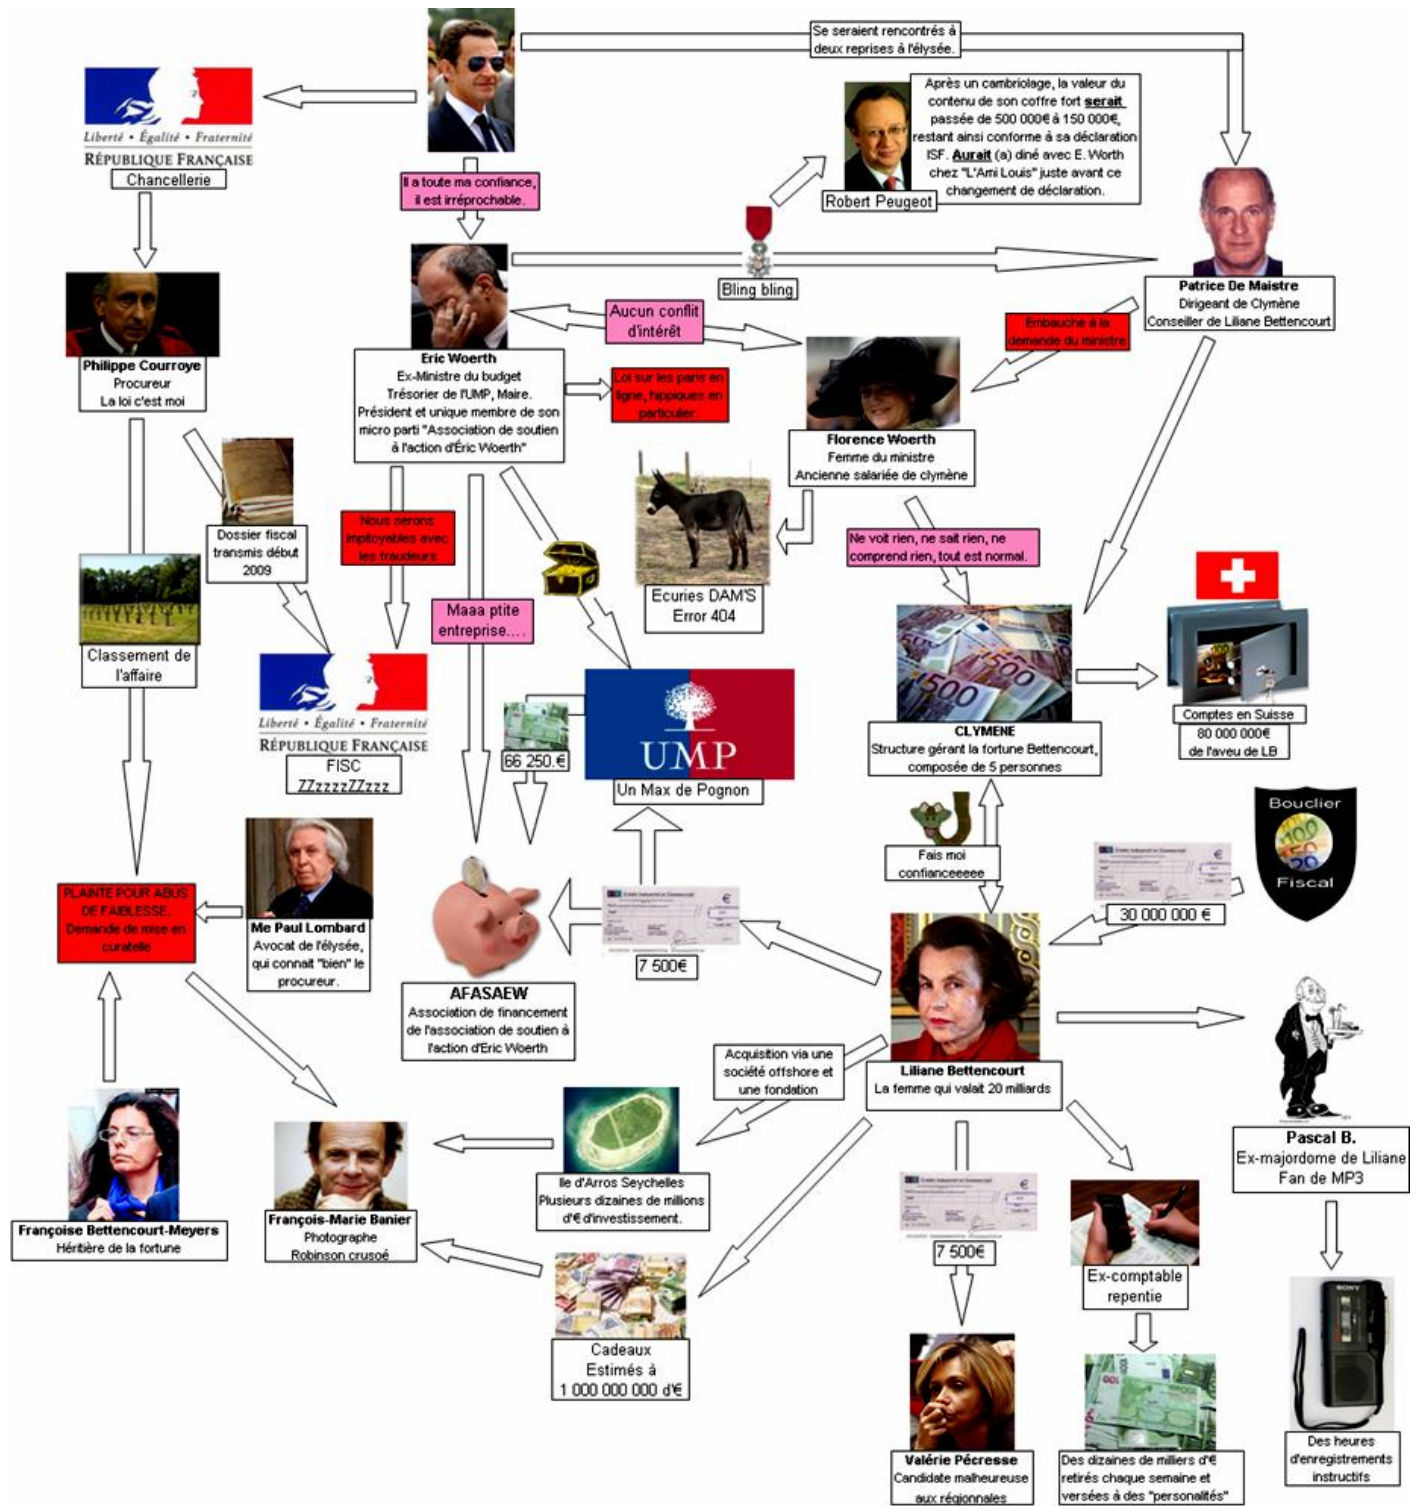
Se seraient rencontrés à deux reprises à l'élysée.

Liberté • Égalité • Fraternité
RÉPUBLIQUE FRANÇAISE
Chancellerie

Il a toute ma confiance, il est irréprochable.

Après un cambriolage, la valeur du contenu de son coffre fort **serait** passée de 500 000€ à 150 000€, restant ainsi conforme à sa déclaration ISF. **Aurait** (a) diné avec E. Worth chez "L'Ami Louis" juste avant ce changement de déclaration.

Robert Peugeot

Bling bling

Patrice De Maistre
Dirigeant de Clymène
Conseiller de Liliane Bettencourt

Philippe Courroye
Procureur
La loi c'est moi

Aucun conflit d'intérêt

Embauche à la demande du ministre

Eric Woerth
Ex-Ministre du budget
Trésorier de l'UMP, Maire.
Président et unique membre de son micro parti "Association de soutien à l'action d'Eric Woerth"

Loi sur les paris en ligne, hippiques en particulier.

Florence Woerth
Femme du ministre
Ancienne salariée de clymène

Dossier fiscal transmis début 2009

Nous serons impitoyables avec les fraudeurs

Ecuries DAM'S
Error 404

Ne voit rien, ne sait rien, ne comprend rien, tout est normal.

Maaa ptite entreprise....

Classement de l'affaire

Liberté • Égalité • Fraternité
RÉPUBLIQUE FRANÇAISE
FISC
Zzzzzzzzzz

66 250.€

UMP
Un Max de Pognon

CLYMENE
Structure gérant la fortune Bettencourt, composée de 5 personnes

Comptes en Suisse
80 000 000€
de l'aveu de LB

Bouclier
Fiscal

Fais moi confianceeeee

30 000 000 €

PLAINTE POUR ABUS DE FAIBLESSE. Demande de mise en curatelle

Me Paul Lombard
Avocat de l'élysée, qui connait "bien" le procureur.

7 500€

AFASAEW
Association de financement de l'association de soutien à l'action d'Eric Woerth

Acquisition via une société offshore et une fondation

Liliane Bettencourt
La femme qui valait 20 milliards

Pascal B.
Ex-majordome de Liliane
Fan de MP3

Françoise Bettencourt-Meyers
Héritière de la fortune

François-Marie Banier
Photographe
Robinson crusoé

Ile d'Arros Seychelles
Plusieurs dizaines de millions d'€ d'investissement.

7 500€

Ex-comptable repentie

Cadeaux
Estimés à
1 000 000 000 d'€

Valérie Pécresse
Candidate malheureuse aux régionnales

Des dizaines de milliers d'€ retirés chaque semaine et versées à des "personalités"

Des heures d'enregistrements instructifs